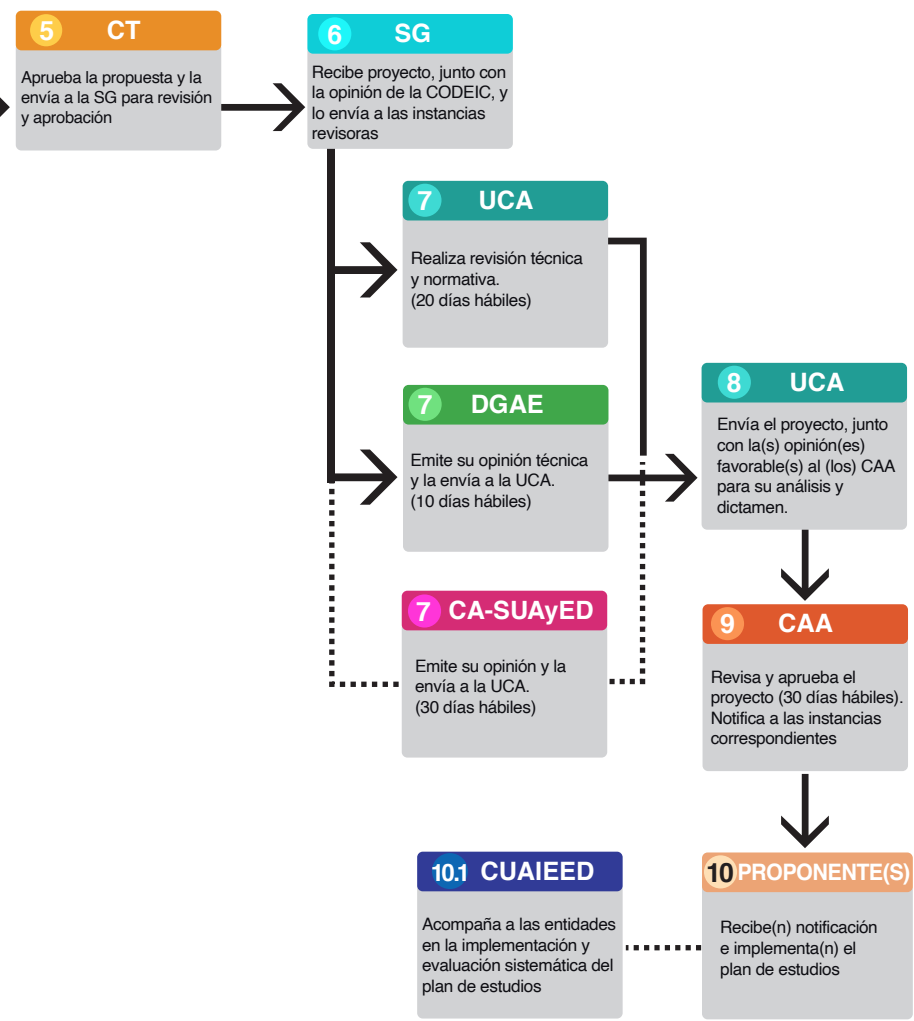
5 CT

Aprueba la propuesta y la envía a la SG para revisión y aprobación

6 SG

Recibe proyecto, junto con la opinión de la CODEIC, y lo envía a las instancias revisoras

7 UCA

Realiza revisión técnica y normativa. (20 días hábiles)

7 DGAE

Emite su opinión técnica y la envía a la UCA. (10 días hábiles)

7 CA-SUAyED

Emite su opinión y la envía a la UCA. (30 días hábiles)

8 UCA

Envía el proyecto, junto con la(s) opinión(es) favorable(s) al (los) CAA para su análisis y dictamen.

9 CAA

Revisa y aprueba el proyecto (30 días hábiles). Notifica a las instancias correspondientes

10.1 CUAIEED

Acompaña a las entidades en la implementación y evaluación sistemática del plan de estudios

10 PROPONENTE(S)

Recibe(n) notificación e implementa(n) el plan de estudios